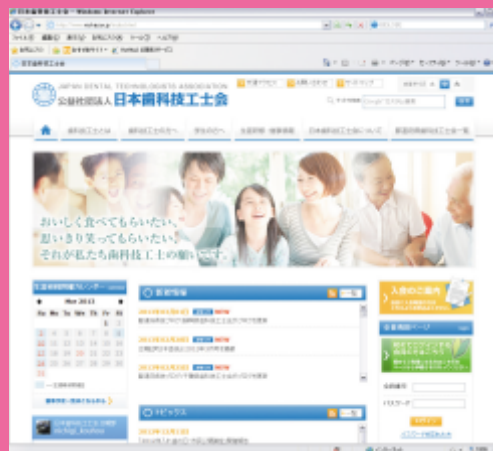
JAPAN DENTAL TECHNOLOGISTS ASSOCIATION
公益社団法人 日本歯科技工士会

おいしく食べてもらいたい。
思いきり笑ってもらいたい。
それが私たち歯科技工士の願いです。

Mar 2013

新着情報

トピックス

入会のご案内

会員専用ページ

会員番号
パスワード